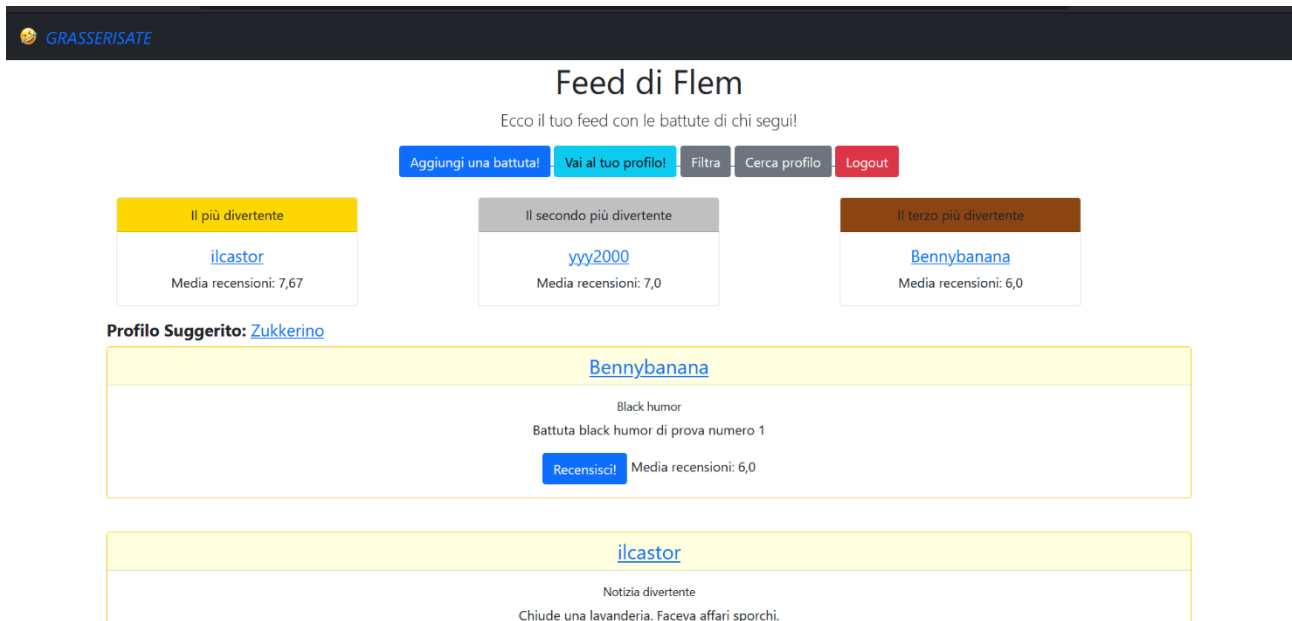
GRASSERISATE

Feed di Flem

Ecco il tuo feed con le battute di chi segui!

Aggiungi una battuta! Vai al tuo profilo! Filtra Cerca profilo Logout

Il più divertente

ilcastor

Media recensioni: 7,67

Il secondo più divertente

yyy2000

Media recensioni: 7,0

Il terzo più divertente

Bennybanana

Media recensioni: 6,0

Profilo Suggerito: Zukkerino

Bennybanana

Black humor

Battuta black humor di prova numero 1

Recensisci! Media recensioni: 6,0

ilcastor

Notizia divertente

Chiude una lavanderia. Faceva affari sporchi.